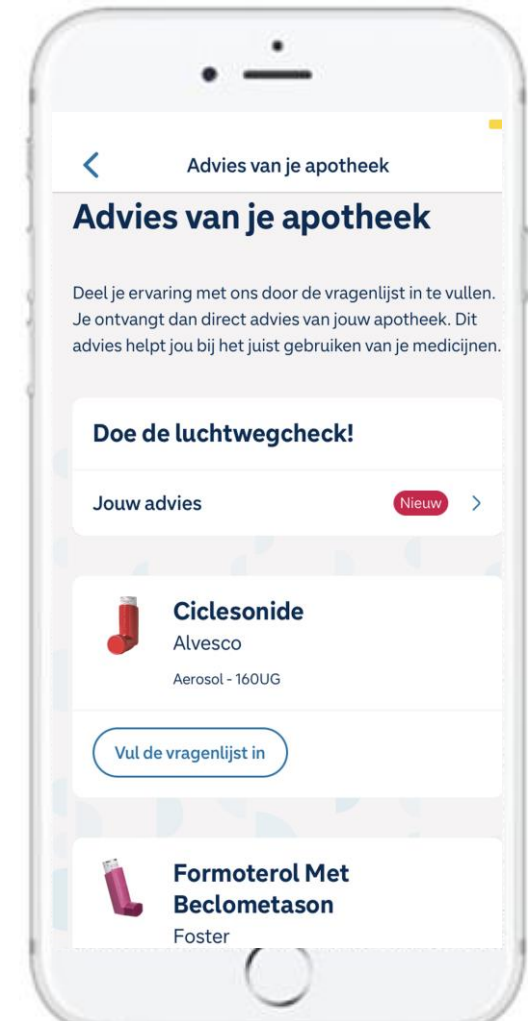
Advies van je apotheek

Advies van je apotheek

Deel je ervaring met ons door de vragenlijst in te vullen. Je ontvangt dan direct advies van jouw apotheek. Dit advies helpt jou bij het juist gebruiken van je medicijnen.

Doe de luchtwegcheck!

Jouw advies Nieuw

Ciclesonide
Alvesco
Aerosol - 160UG

Vul de vragenlijst in

Formoterol Met Beclometason
Foster